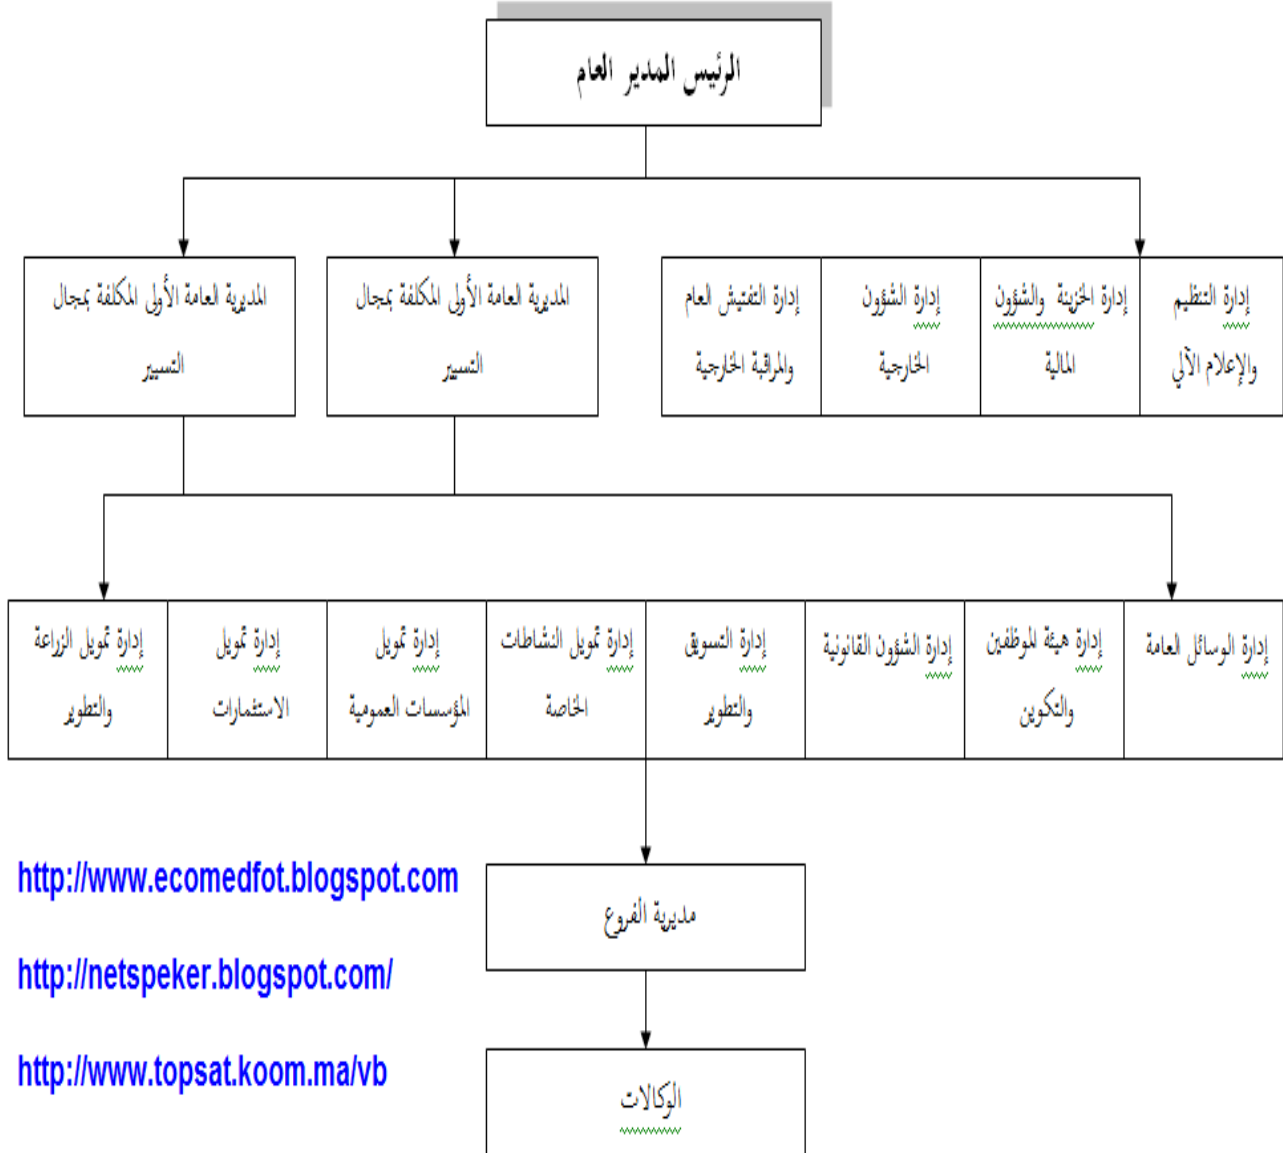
الرئيس المدير العام

المديرية العامة الأولى المكلفة بمجال التسيير

المديرية العامة الأولى المكلفة بمجال التسيير

إدارة التفتيش العام والمراقبة الخارجية

إدارة الشؤون الخارجية

إدارة الخزينة والشؤون المالية

إدارة التنظيم والإعلام الآلي

إدارة تمويل الزراعة والتطوير

إدارة تمويل الاستثمارات

إدارة تمويل المؤسسات العمومية

إدارة تمويل النشاطات الخاصة

إدارة التسويق والتطوير

إدارة الشؤون القانونية

إدارة هيئة الموظفين والتكوين

إدارة الوسائل العامة

http://www.ecomedfot.blogspot.com

http://netspeker.blogspot.com/

http://www.topsat.koom.ma/vb

مديرية الفروع

الوكالات